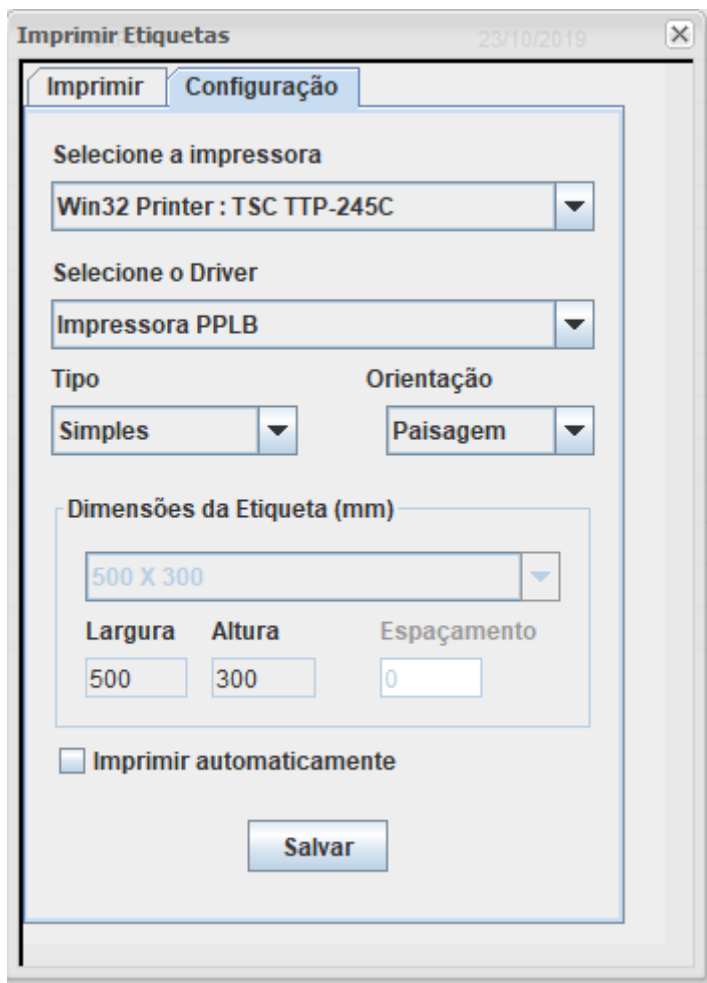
Imprimir Etiquetas 23/10/2019

Imprimir Configuração

Selecione a impressora

Win32 Printer : TSC TTP-245C

Selecione o Driver

Impressora PPLB

Tipo

Simples

Orientação

Paisagem

Dimensões da Etiqueta (mm)

500 X 300

Largura 500

Altura 300

Espaçamento 0

Imprimir automaticamente

Salvar